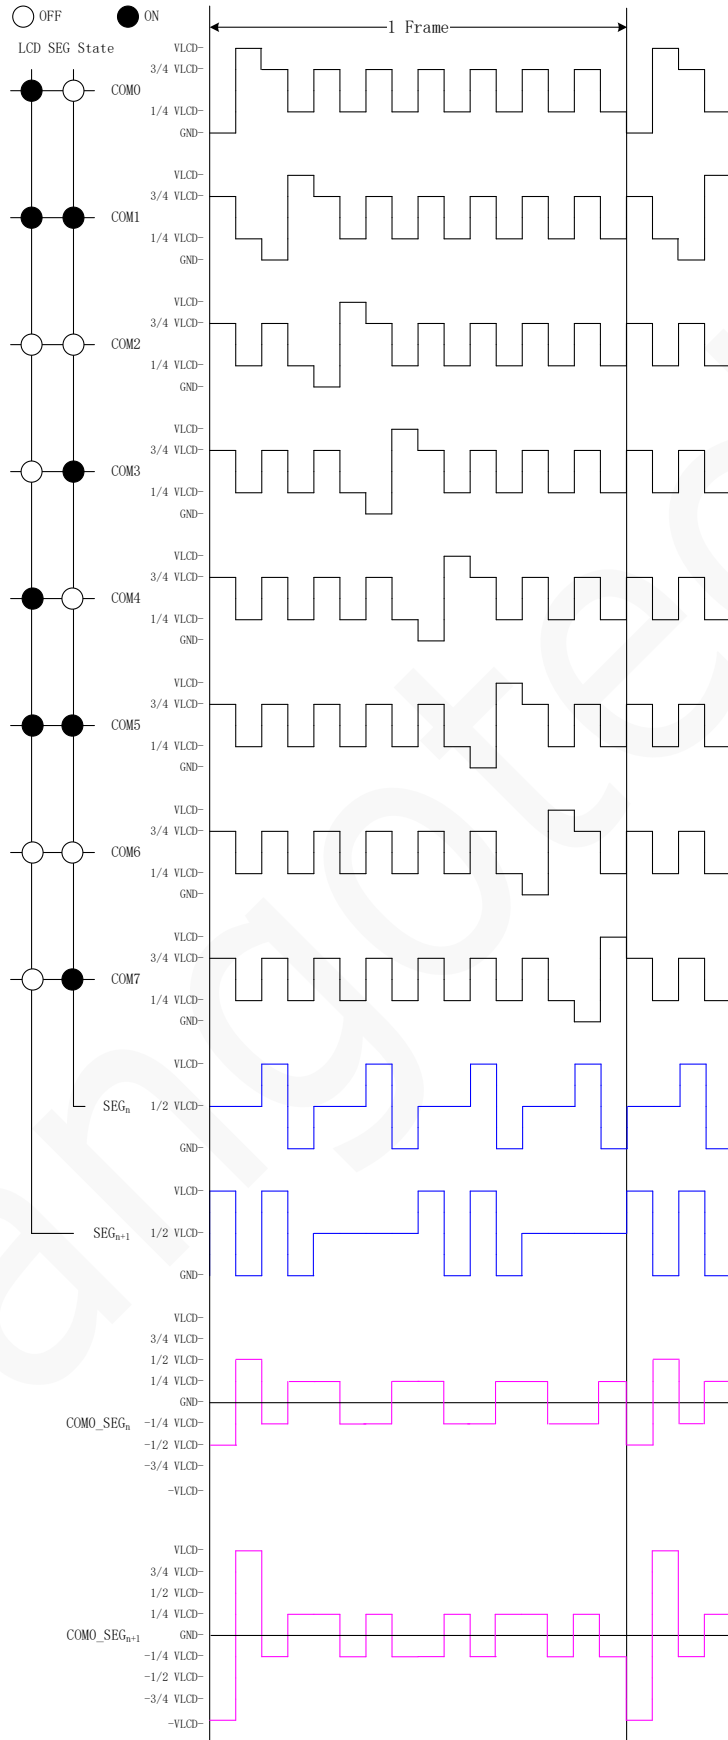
OFF ON

LCD SEG State

1 Frame

VLCD
3/4 VLCD
1/4 VLCD
GND
COM0

VLCD
3/4 VLCD
1/4 VLCD
GND
COM1

VLCD
3/4 VLCD
1/4 VLCD
GND
COM2

VLCD
3/4 VLCD
1/4 VLCD
GND
COM3

VLCD
3/4 VLCD
1/4 VLCD
GND
COM4

VLCD
3/4 VLCD
1/4 VLCD
GND
COM5

VLCD
3/4 VLCD
1/4 VLCD
GND
COM6

VLCD
3/4 VLCD
1/4 VLCD
GND
COM7

VLCD
$SEG_n$ 1/2 VLCD
GND

VLCD
$SEG_{n+1}$ 1/2 VLCD
GND

VLCD
3/4 VLCD
1/2 VLCD
1/4 VLCD
GND
$COM0\_SEG_n$ −1/4 VLCD
−1/2 VLCD
−3/4 VLCD
−VLCD

VLCD
3/4 VLCD
1/2 VLCD
1/4 VLCD
$COM0\_SEG_{n+1}$ GND
−1/4 VLCD
−1/2 VLCD
−3/4 VLCD
−VLCD